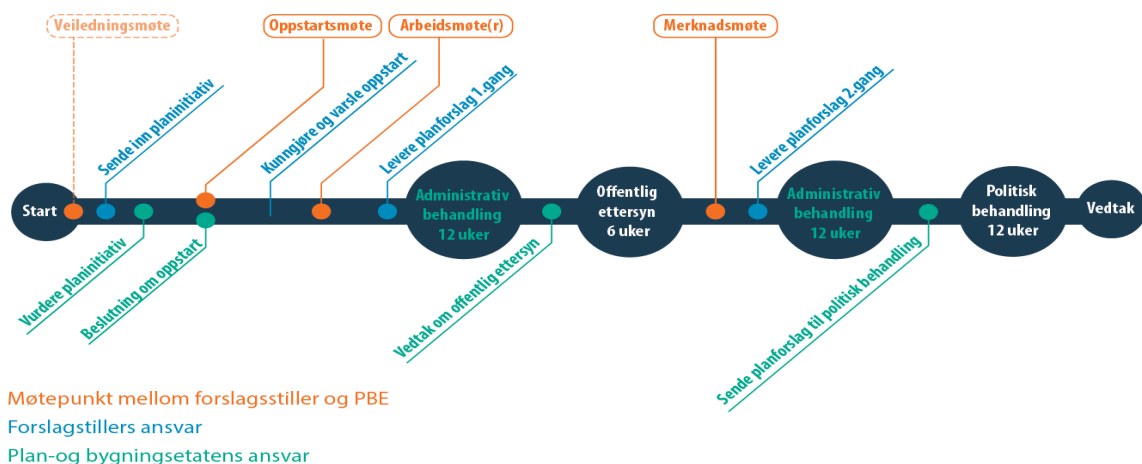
Veiledningsmøte

Oppstartsmøte

Arbeidsmøte(r)

Merknadsmøte

Sende inn planinitiativ

Kunngjøre og varsle oppstart

Levere planforslag 1.gang

Levere planforslag 2.gang

Start

Administrativ behandling 12 uker

Offentlig ettersyn 6 uker

Administrativ behandling 12 uker

Politisk behandling 12 uker

Vedtak

Vurdere planinitiativ

Beslutning om oppstart

Vedtak om offentlig ettersyn

Sende planforslag til politisk behandling

Møtepunkt mellom forslagsstiller og PBE
Forslagstillers ansvar
Plan-og bygningsetatens ansvar